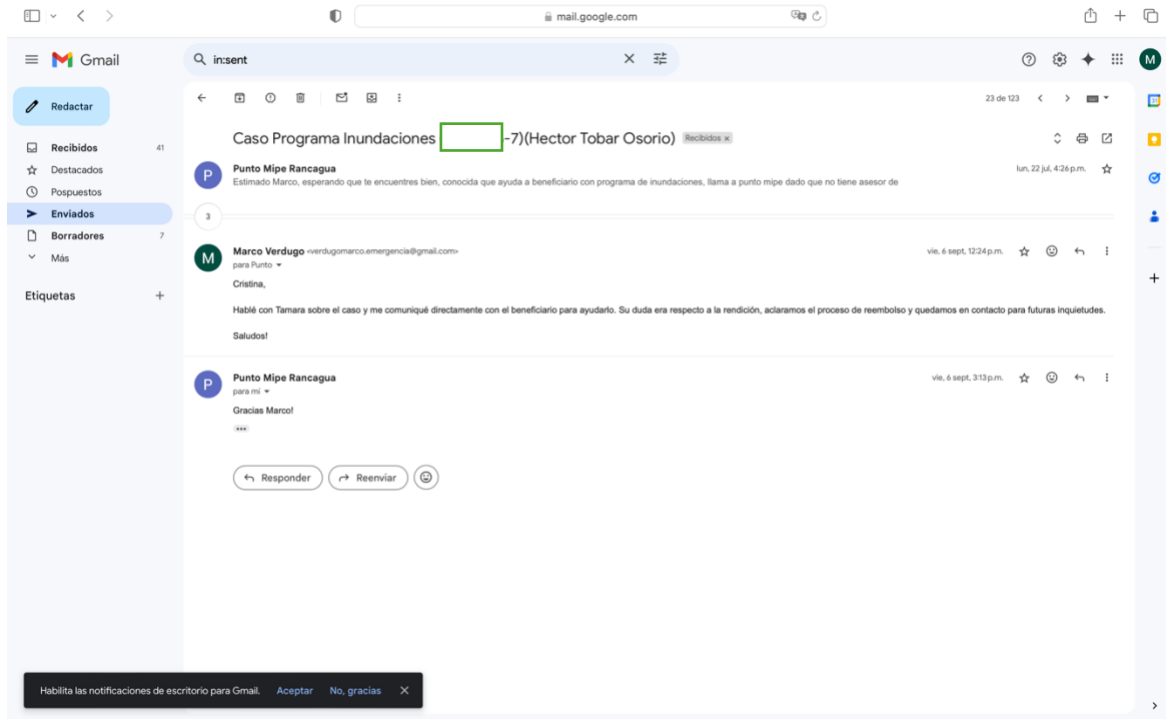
mail.google.com

Gmail

in:sent

Redactar

Recibidos 41
Destacados
Pospuestos
Enviados
Borradores 7
Más

Etiquetas

23 de 123

Caso Programa Inundaciones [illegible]-7)(Hector Tobar Osorio) Recibidos ×

Punto Mipe Rancagua
Estimado Marco, esperando que te encuentres bien, conocida que ayuda a beneficiario con programa de inundaciones, llama a punto mipe dado que no tiene asesor de
lun, 22 jul, 4:26 p.m.

3

Marco Verdugo <verdugomarco.emergencia@gmail.com>
para Punto
vie, 6 sept, 12:24 p.m.

Cristina,

Hablé con Tamara sobre el caso y me comuniqué directamente con el beneficiario para ayudarlo. Su duda era respecto a la rendición, aclaramos el proceso de reembolso y quedamos en contacto para futuras inquietudes.

Saludos!

Punto Mipe Rancagua
para mí
vie, 6 sept, 3:13 p.m.

Gracias Marco!

Responder
Reenviar

Habilita las notificaciones de escritorio para Gmail. Aceptar No, gracias

M